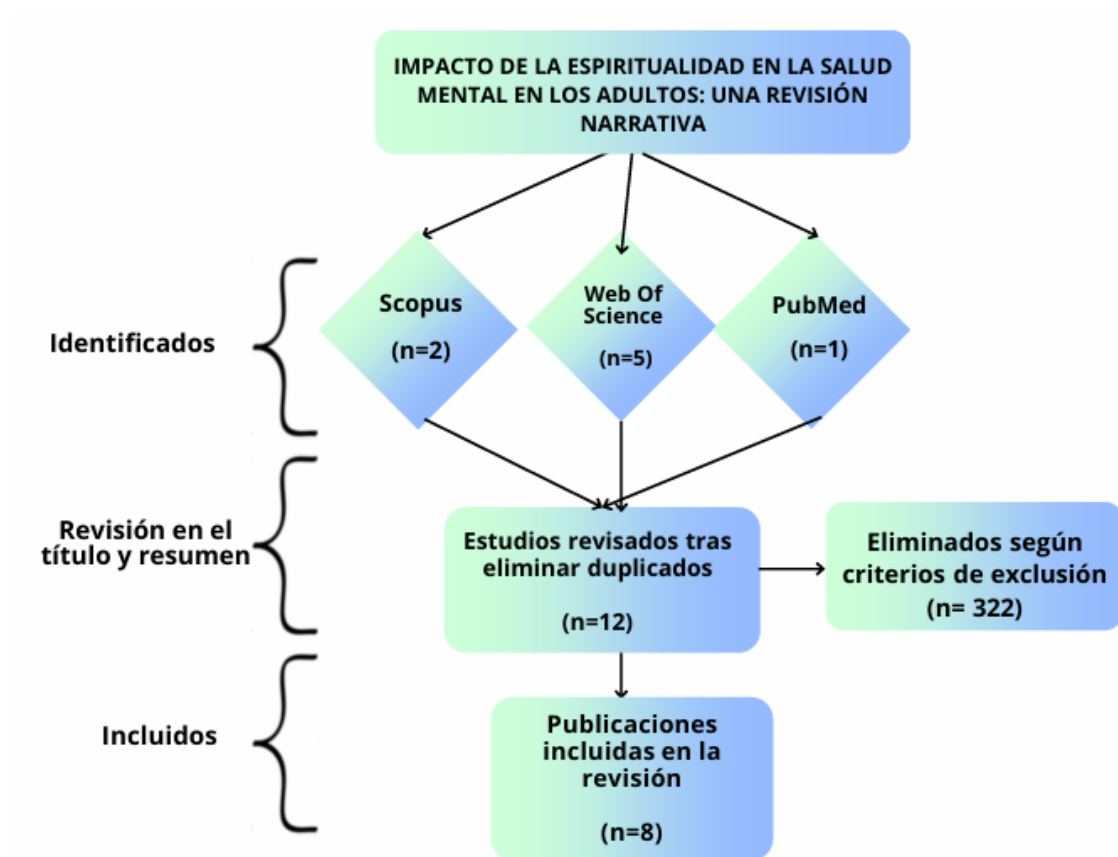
IMPACTO DE LA ESPIRITUALIDAD EN LA SALUD MENTAL EN LOS ADULTOS: UNA REVISIÓN NARRATIVA

Identificados

Scopus

(n=2)

Web Of Science

(n=5)

PubMed

(n=1)

Revisión en el título y resumen

Estudios revisados tras eliminar duplicados

(n=12)

Eliminados según criterios de exclusión
(n= 322)

Incluidos

Publicaciones incluidas en la revisión

(n=8)